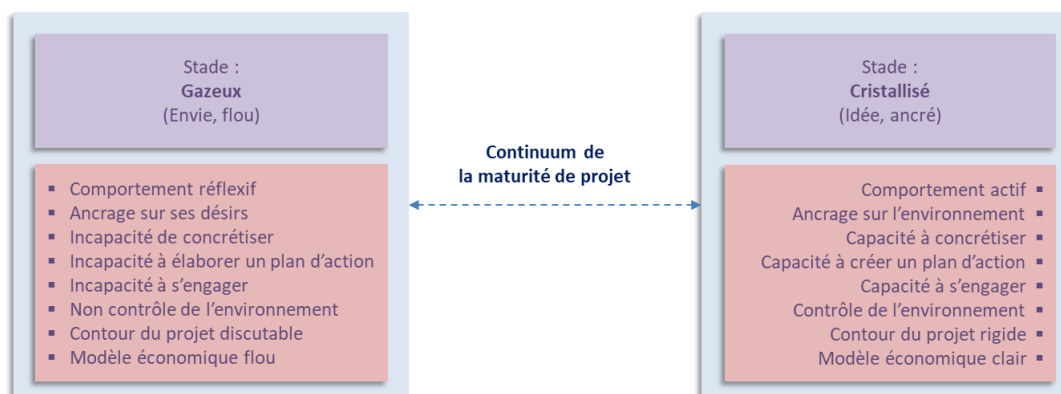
Stade :
**Gazeux**
(Envie, flou)

- Comportement réflexif
- Ancrage sur ses désirs
- Incapacité de concrétiser
- Incapacité à élaborer un plan d'action
- Incapacité à s'engager
- Non contrôle de l'environnement
- Contour du projet discutable
- Modèle économique flou

**Continuum de la maturité de projet**

Stade :
**Cristallisé**
(Idée, ancré)

- Comportement actif
- Ancrage sur l'environnement
- Capacité à concrétiser
- Capacité à créer un plan d'action
- Capacité à s'engager
- Contrôle de l'environnement
- Contour du projet rigide
- Modèle économique clair